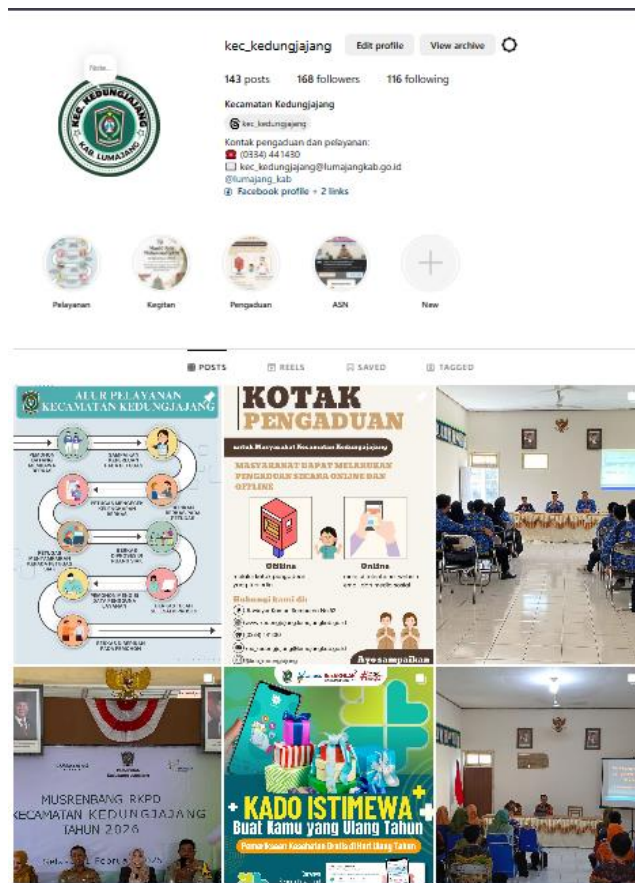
Note...

KEC. KEDUNGJAJANG
KAB. LUMAJANG

kec_kedungjajang Edit profile View archive

143 posts 168 followers 116 following

Kecamatan Kedungjajang

kec_kedungjajang

Kontak pengaduan dan pelayanan:
(0334) 441430
kec_kedungjajang@lumajangkab.go.id
@lumajang_kab
Facebook profile + 2 links

Pelayanan Kegitan Pengaduan ASN New

POSTS REELS SAVED TAGGED

ALUR PELAYANAN KECAMATAN KEDUNGJAJANG

KOTAK PENGADUAN

untuk Masyarakat Kecamatan Kedungjajang

MASYARAKAT DAPAT MELAKUKAN PENGADUAN SECARA ONLINE DAN OFFLINE

Offline
Online

Hubungi kami di:

Ayo sampaikan

MUSRENBANG RKPD KECAMATAN KEDUNGJAJANG TAHUN 2026

KADO ISTIMEWA
Buat Kamu yang Ulang Tahun

Pemeriksaan Kesehatan Gratis di Hari Ulang Tahun